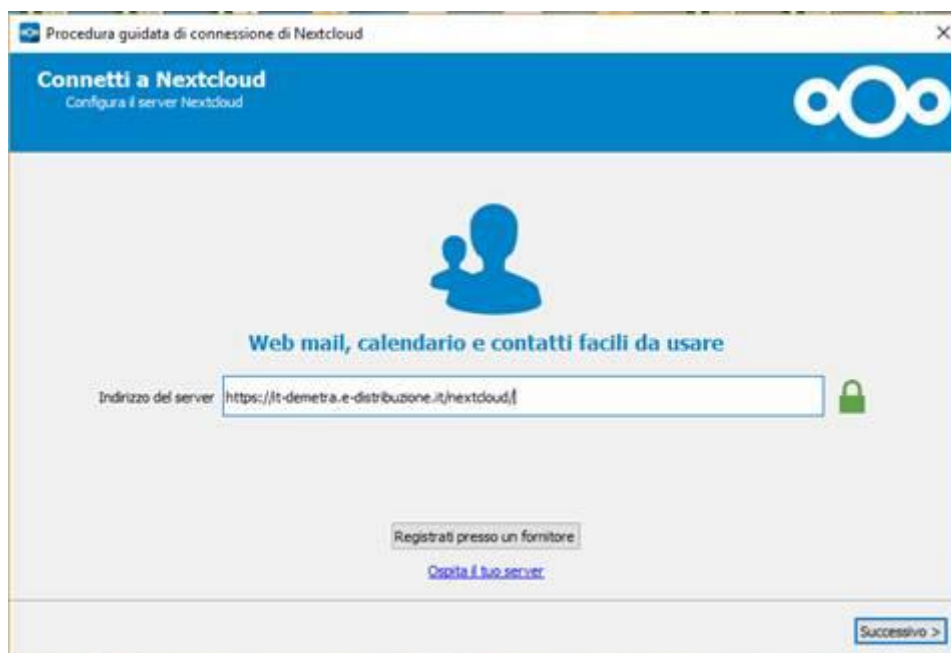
Procedura guidata di connessione di Nextcloud

×

Connetti a Nextcloud

Configura il server Nextcloud

Web mail, calendario e contatti facili da usare

Indirizzo del server https://it-demetra.e-distribuzione.it/nextcloud/

Registrati presso un fornitore

Ospita il tuo server

Successivo >